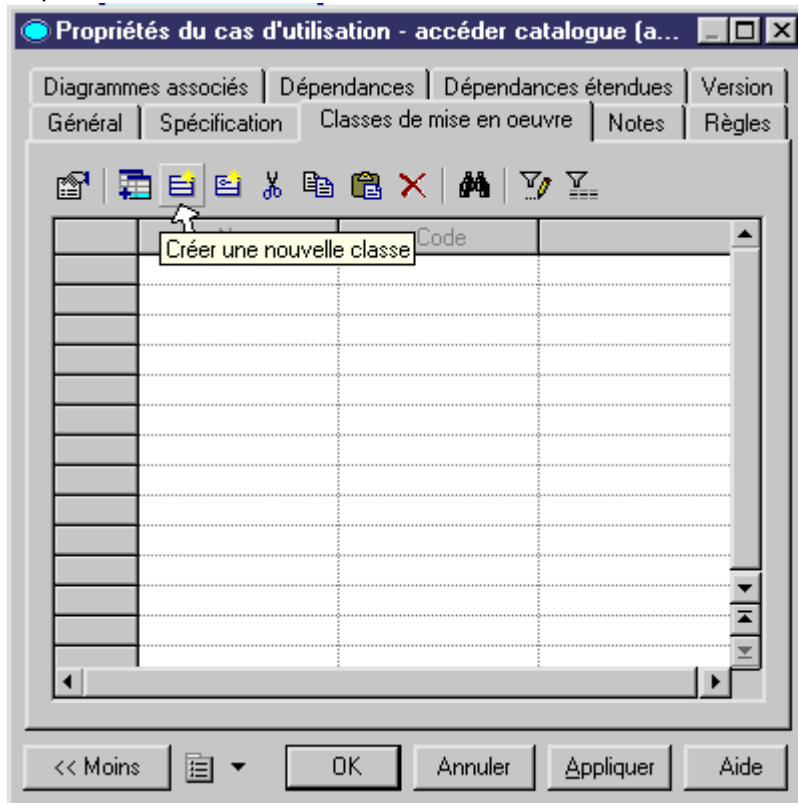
Propriétés du cas d'utilisation - accéder catalogue (a...

Diagrammes associés | Dépendances | Dépendances étendues | Version
Général | Spécification | Classes de mise en oeuvre | Notes | Règles

Créer une nouvelle classe

| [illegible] | Code |
|---|---|
| | |

<< Moins | OK | Annuler | Appliquer | Aide